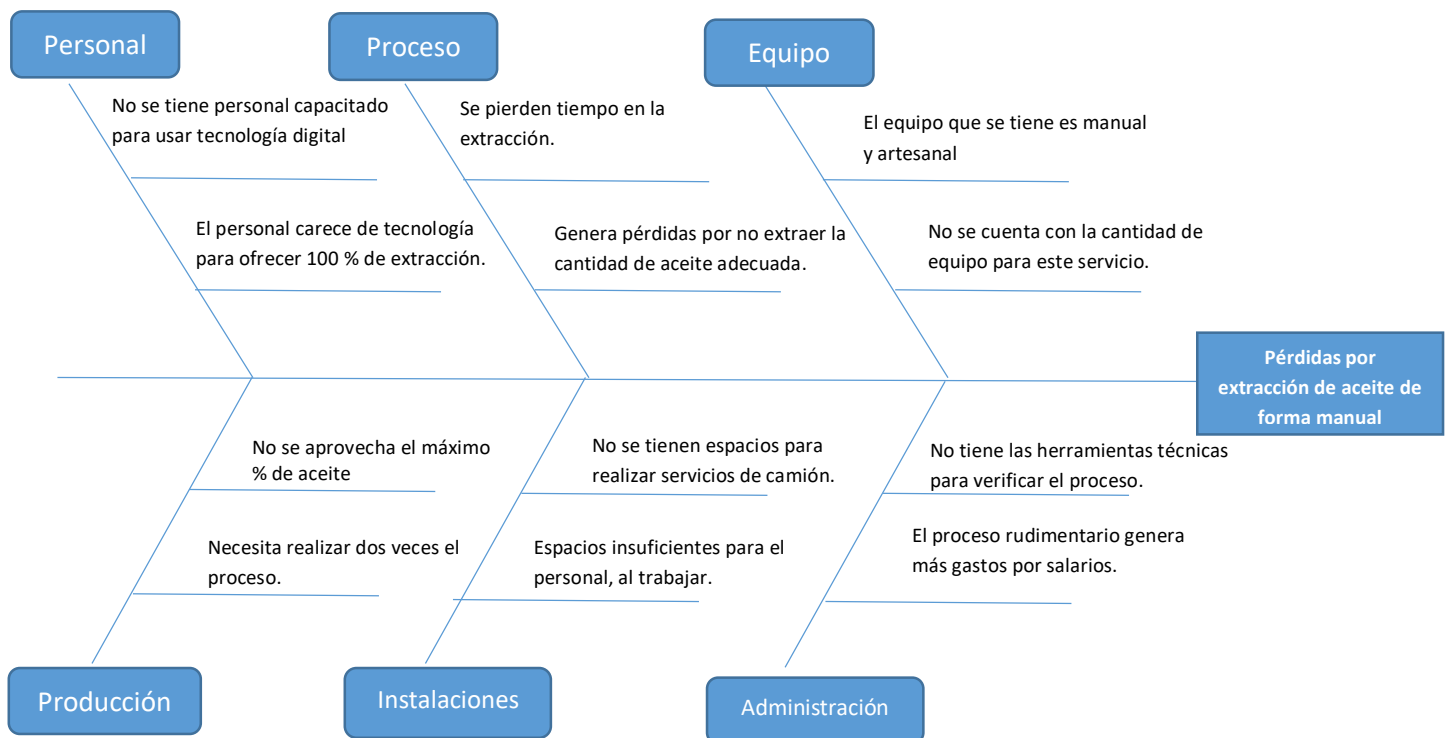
Personal

No se tiene personal capacitado para usar tecnología digital

El personal carece de tecnología para ofrecer 100 % de extracción.

Proceso

Se pierden tiempo en la extracción.

Genera pérdidas por no extraer la cantidad de aceite adecuada.

Equipo

El equipo que se tiene es manual y artesanal

No se cuenta con la cantidad de equipo para este servicio.

Pérdidas por extracción de aceite de forma manual

No se aprovecha el máximo % de aceite

Necesita realizar dos veces el proceso.

Producción

No se tienen espacios para realizar servicios de camión.

Espacios insuficientes para el personal, al trabajar.

Instalaciones

No tiene las herramientas técnicas para verificar el proceso.

El proceso rudimentario genera más gastos por salarios.

Administración